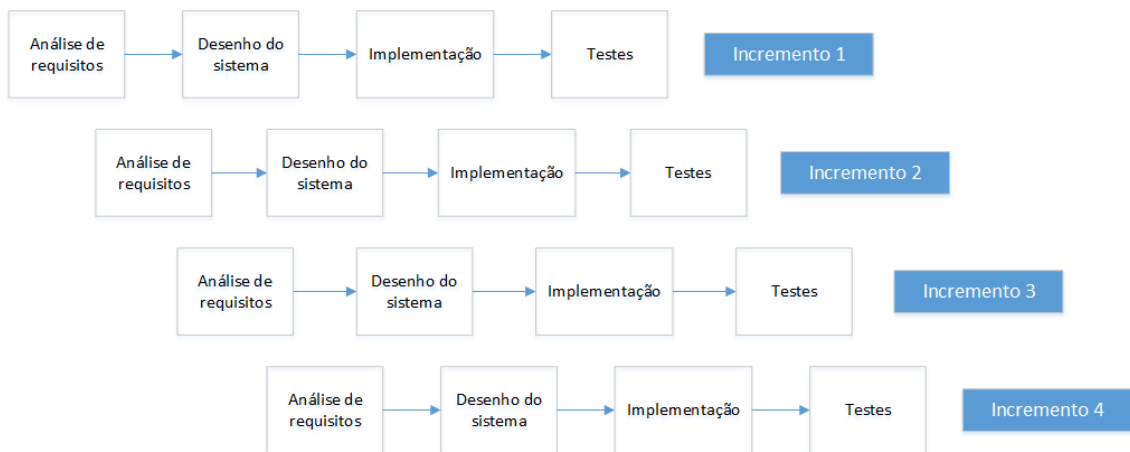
Análise de requisitos

Desenho do sistema

Implementação

Testes

Incremento 1

Análise de requisitos

Desenho do sistema

Implementação

Testes

Incremento 2

Análise de requisitos

Desenho do sistema

Implementação

Testes

Incremento 3

Análise de requisitos

Desenho do sistema

Implementação

Testes

Incremento 4